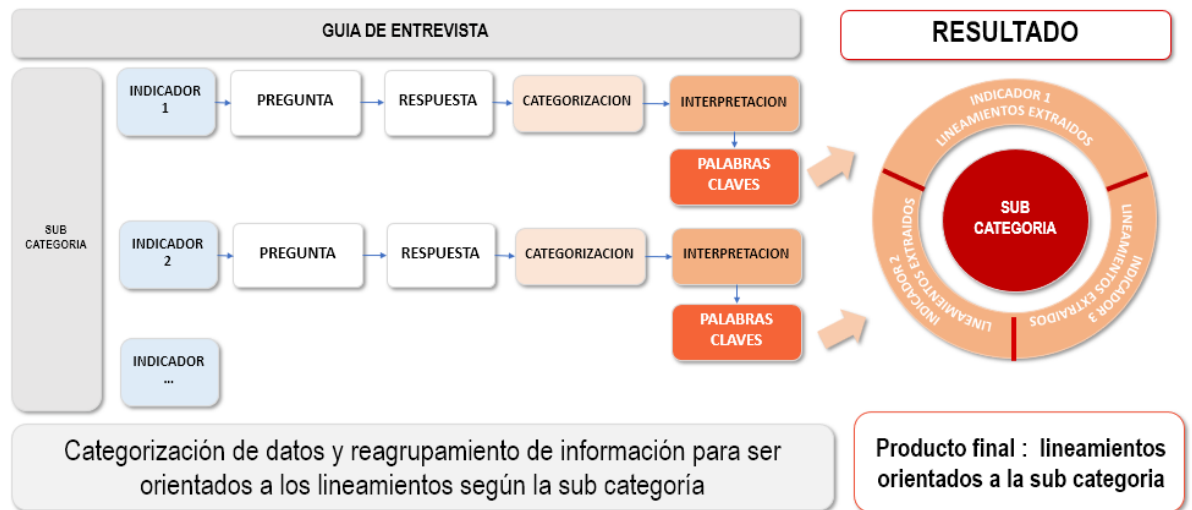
GUIA DE ENTREVISTA

RESULTADO

SUB CATEGORIA

INDICADOR 1

PREGUNTA

RESPUESTA

CATEGORIZACION

INTERPRETACION

PALABRAS CLAVES

INDICADOR 2

PREGUNTA

RESPUESTA

CATEGORIZACION

INTERPRETACION

PALABRAS CLAVES

INDICADOR ...

INDICADOR 1 LINEAMIENTOS EXTRAIDOS

INDICADOR 2 LINEAMIENTOS EXTRAIDOS

INDICADOR 3 LINEAMIENTOS EXTRAIDOS

SUB CATEGORIA

Categorización de datos y reagrupamiento de información para ser orientados a los lineamientos según la sub categoría

Producto final : lineamientos orientados a la sub categoria